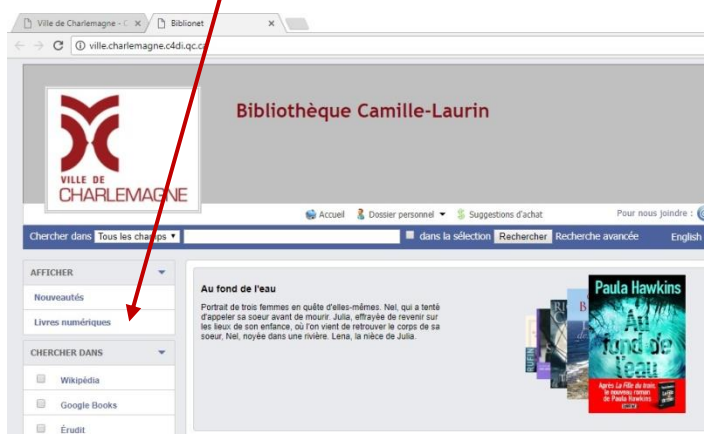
Ville de Charlemagne - C ×
Biblionet ×
ville.charlemagne.c4di.qc.ca

VILLE DE CHARLEMAGNE

Bibliothèque Camille-Laurin

Accueil   Dossier personnel   Suggestions d'achat   Pour nous joindre :

Chercher dans Tous les champs   dans la sélection   Rechercher   Recherche avancée   English

AFFICHER
Nouveautés
Livres numériques

CHERCHER DANS
Wikipédia
Google Books
Érudit

Au fond de l'eau

Portrait de trois femmes en quête d'elles-mêmes. Nel, qui a tenté d'appeler sa soeur avant de mourir. Julia, effrayée de revenir sur les lieux de son enfance, où l'on vient de retrouver le corps de sa soeur, Nel, noyée dans une rivière. Lena, la nièce de Julia.

Paula Hawkins
Au fond de l'eau
Après La Fille du train, le nouveau roman de Paula Hawkins